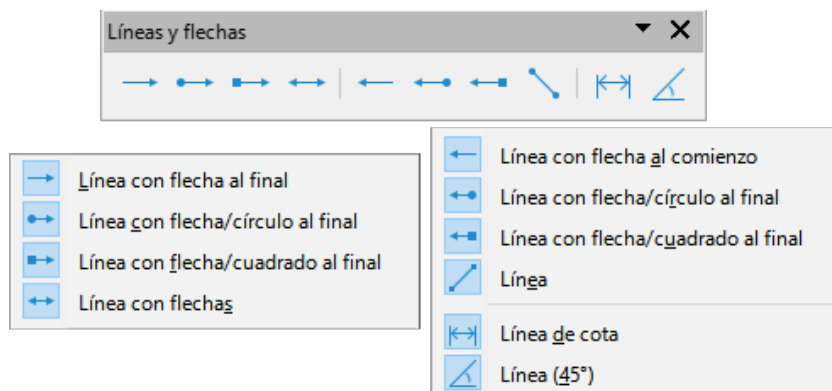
Líneas y flechas

Línea con flecha al final
Línea con flecha/círculo al final
Línea con flecha/cuadrado al final
Línea con flechas

Línea con flecha al comienzo
Línea con flecha/círculo al final
Línea con flecha/cuadrado al final
Línea
Línea de cota
Línea (45°)